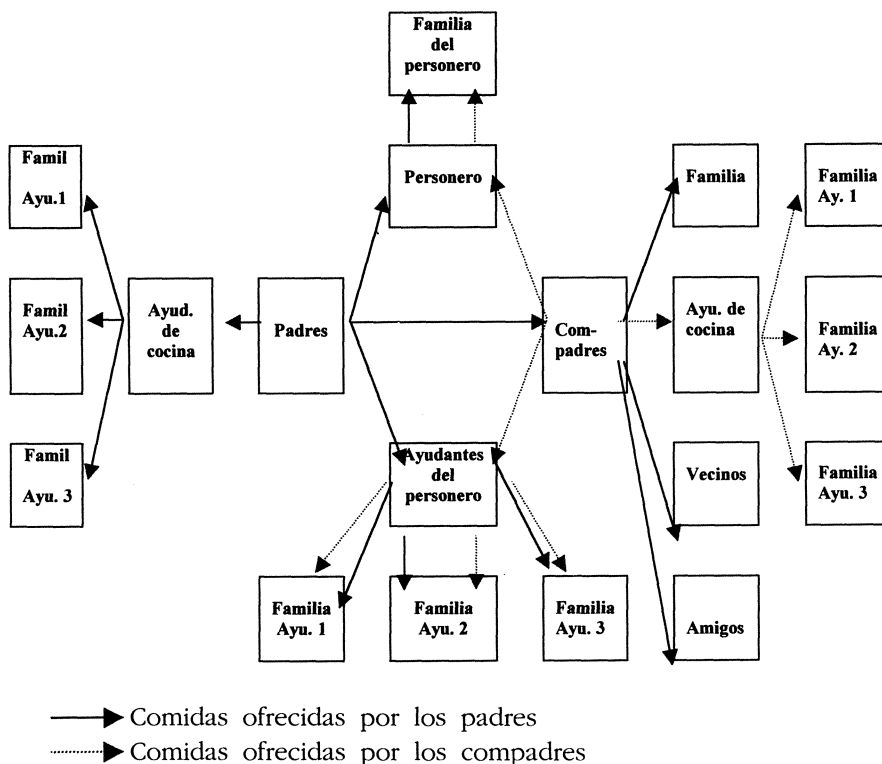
Familia del personero

Famil
Ayu.1

Personero

Familia

Familia Ay. 1

Famil Ayu.2

Ayud. de cocina

Padres

Com-padres

Ayu. de cocina

Familia Ay. 2

Famil
Ayu. 3

Ayudantes del personero

Vecinos

Familia Ayu. 3

Familia Ayu. 1

Familia Ayu. 2

Familia Ayu. 3

Amigos

Comidas ofrecidas por los padres
Comidas ofrecidas por los compadres